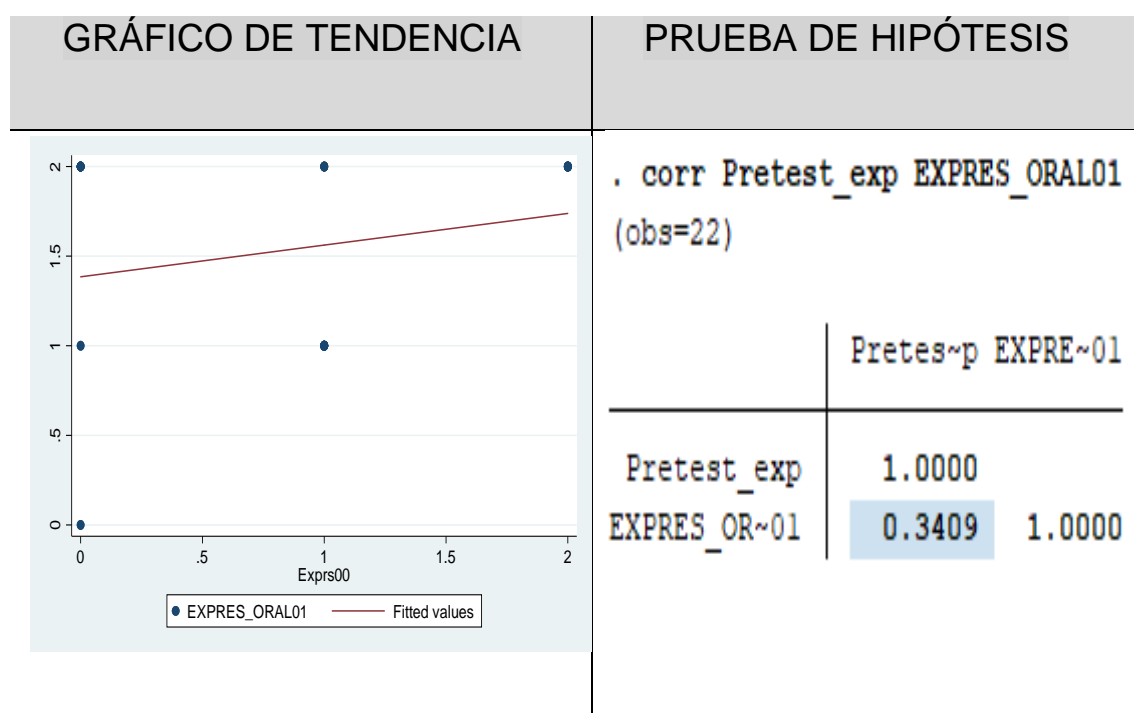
| GRÁFICO DE TENDENCIA | PRUEBA DE HIPÓTESIS |
|---|---|
| 2<br>1.5<br>1<br>.5<br>0<br>0 .5 1 1.5 2<br>Exprs00<br>EXPRES_ORAL01 Fitted values | . corr Pretest_exp EXPRES_ORAL01<br>(obs=22) |

| | Pretes~p | EXPRE~01 |
|---|---|---|
| Pretest_exp | 1.0000 | |
| EXPRES_OR~01 | 0.3409 | 1.0000 |